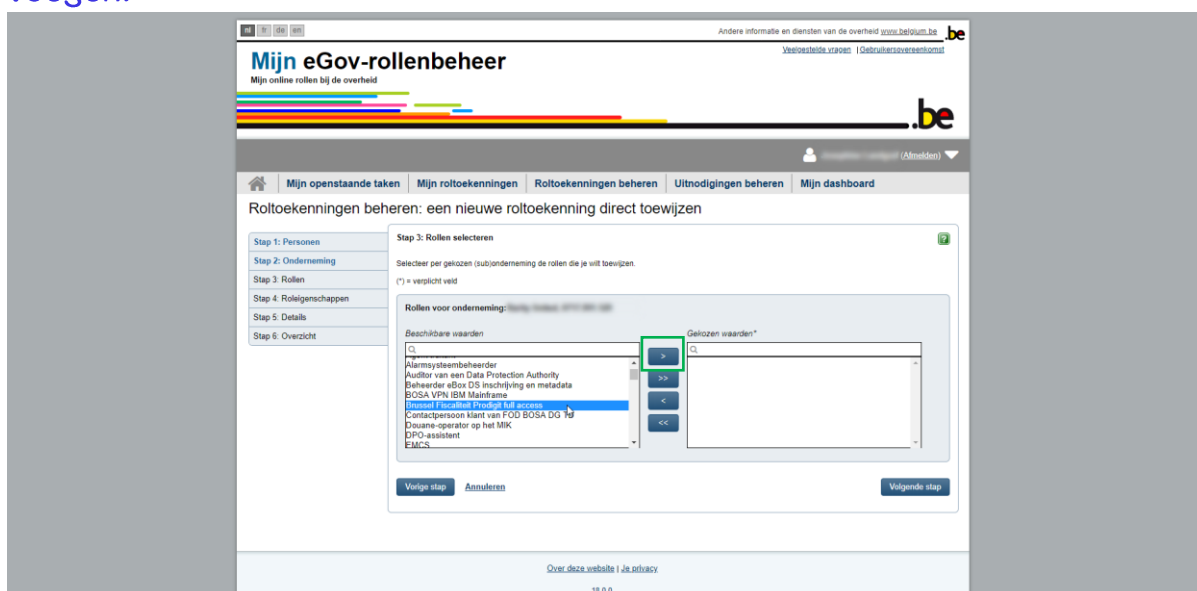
voegen.

nl fr de en

Andere informatie en diensten van de overheid www.belgium.be .be

Veelgestelde vragen | Gebruikersovereenkomst

Mijn eGov-rollenbeheer
Mijn online rollen bij de overheid

.be

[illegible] (Afmelden)

Mijn openstaande taken | Mijn roltoekenningen | Roltoekenningen beheren | Uitnodigingen beheren | Mijn dashboard

Roltoekenningen beheren: een nieuwe roltoekenning direct toewijzen

Stap 1: Personen
Stap 2: Onderneming
Stap 3: Rollen
Stap 4: Roleigenschappen
Stap 5: Details
Stap 6: Overzicht

Stap 3: Rollen selecteren

Selecteer per gekozen (sub)onderneming de rollen die je wilt toewijzen.

(*) = verplicht veld

Rollen voor onderneming: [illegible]

Beschikbare waarden

Alarmsysteembeheerder
Auditor van een Data Protection Authority
Beheerder eBox DS inschrijving en metadata
BOSA VPN IBM Mainframe
Brussel Fiscaliteit Prodigit full access
Contactpersoon klant van FOD BOSA DG TD
Douane-operator op het MIK
DPO-assistent
EMCS

>
>>
<
<<

Gekozen waarden*

Vorige stap Annuleren Volgende stap

Over deze website | Je privacy

18.0.0